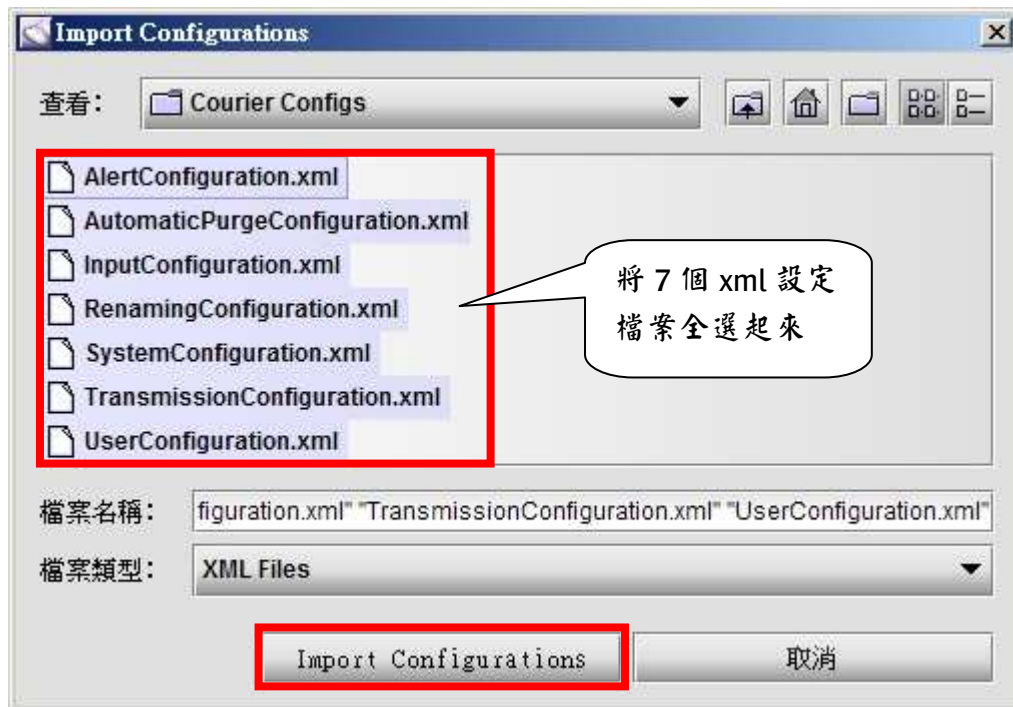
Import Configurations

查看: Courier Configs

AlertConfiguration.xml
AutomaticPurgeConfiguration.xml
InputConfiguration.xml
RenamingConfiguration.xml
SystemConfiguration.xml
TransmissionConfiguration.xml
UserConfiguration.xml

將 7 個 xml 設定檔案全選起來

檔案名稱: figuration.xml" "TransmissionConfiguration.xml" "UserConfiguration.xml"

檔案類型: XML Files

Import Configurations

取消